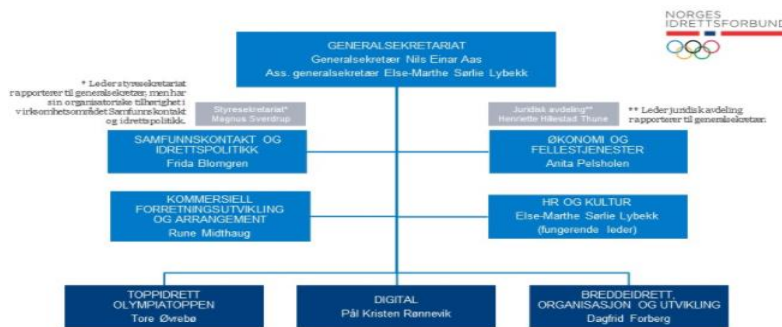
NORGES IDRETTSFORBUND

GENERALSEKRETARIAT
Generalsekretær Nils Einar Aas
Ass. generalsekretær Else-Marthe Sørlie Lybekk

* Leder styresekretariat rapporterer til generalsekretær, men har sin organisatoriske tilhørighet i virksomhetsområdet Samfunnskontakt og idrettspolitikk.

Styresekretariat*
Magnus Sverdrup

Juridisk avdeling**
Henriette Hillestad Thune

** Leder juridisk avdeling rapporterer til generalsekretær.

SAMFUNNSKONTAKT OG IDRETTSPOLITIKK
Frida Blomgren

ØKONOMI OG FELLESTJENESTER
Anita Pelsholen

KOMMERSIELL FORRETNINGSUTVIKLING OG ARRANGEMENT
Rune Midthaug

HR OG KULTUR
Else-Marthe Sørlie Lybekk
(fungerende leder)

TOPPIDRETT OLYMPIATOPPEN
Tore Øvrebø

DIGITAL
Pål Kristen Rønnevik

BREDDEIDRETT, ORGANISASJON OG UTVIKLING
Dagfrid Forberg